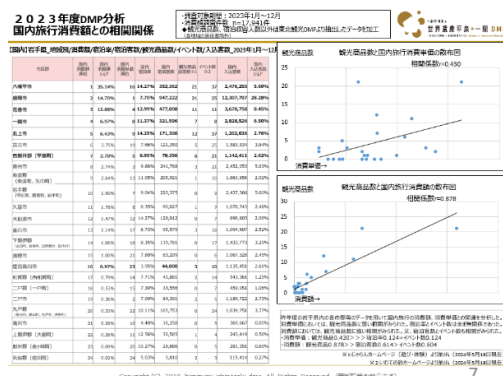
２０２３年度DMP分析
国内旅行消費額との相関関係

・分析対象期間：2023年1月～12月
・消費者単価の平均
・観光消費額、宿泊数、入数以外は県と地域DMPより抽出したデータを加工

世界遺産平泉・一関 DMO

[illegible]

観光客数

観光客数と国内旅行消費単価の散布図

相関係数=0.430

消費単価

観光商品数

観光商品数と国内旅行消費額の散布図

相関係数=0.878

消費額

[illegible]

7